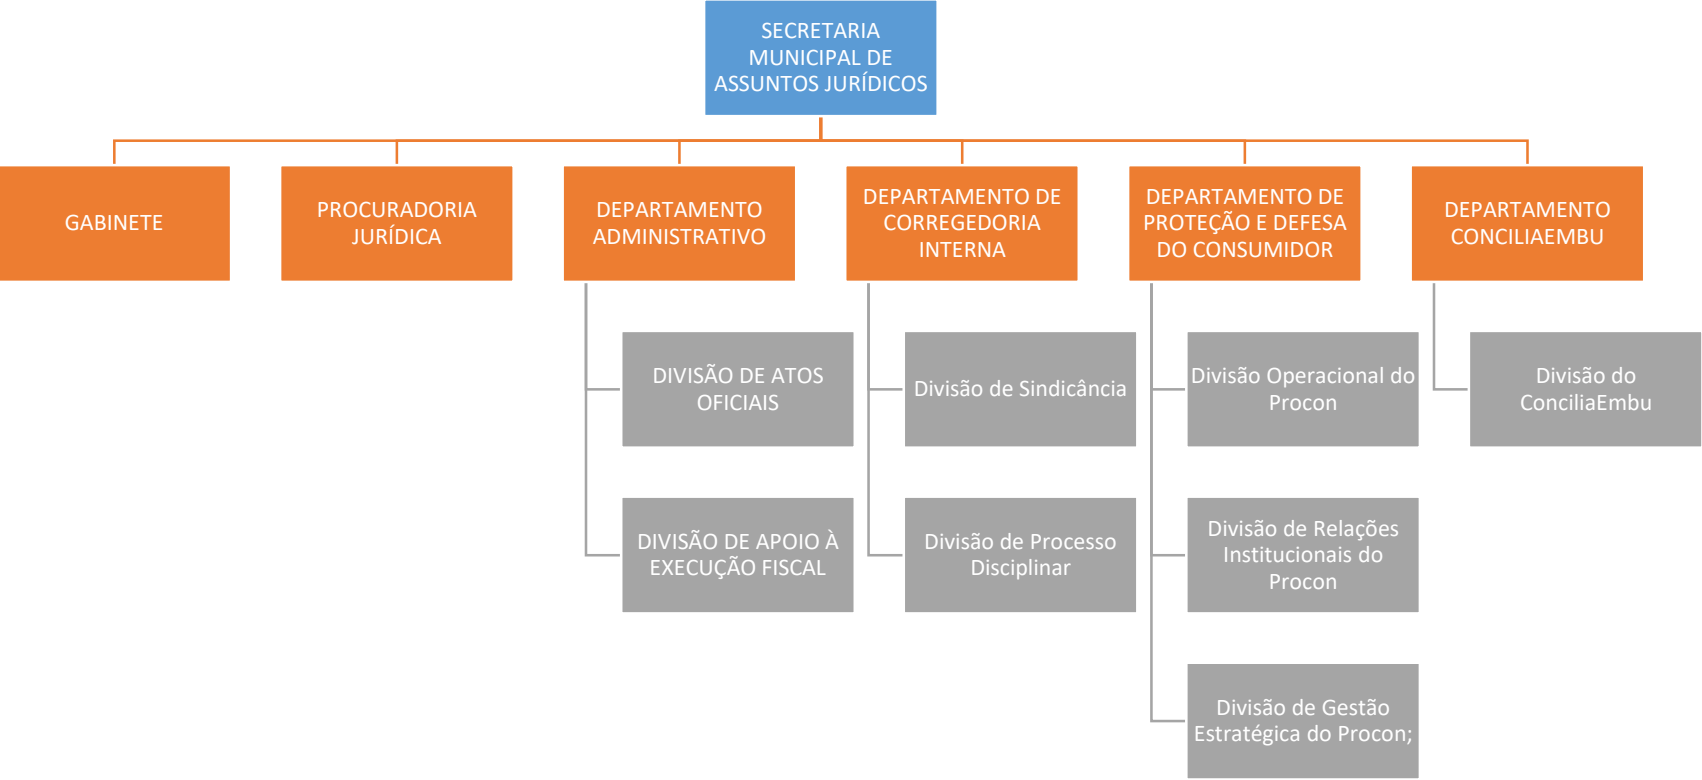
SECRETARIA MUNICIPAL DE ASSUNTOS JURÍDICOS

GABINETE

PROCURADORIA JURÍDICA

DEPARTAMENTO ADMINISTRATIVO

DIVISÃO DE ATOS OFICIAIS

DIVISÃO DE APOIO À EXECUÇÃO FISCAL

DEPARTAMENTO DE CORREGEDORIA INTERNA

Divisão de Sindicância

Divisão de Processo Disciplinar

DEPARTAMENTO DE PROTEÇÃO E DEFESA DO CONSUMIDOR

Divisão Operacional do Procon

Divisão de Relações Institucionais do Procon

Divisão de Gestão Estratégica do Procon;

DEPARTAMENTO CONCILIAEMBU

Divisão do ConciliaEmbu